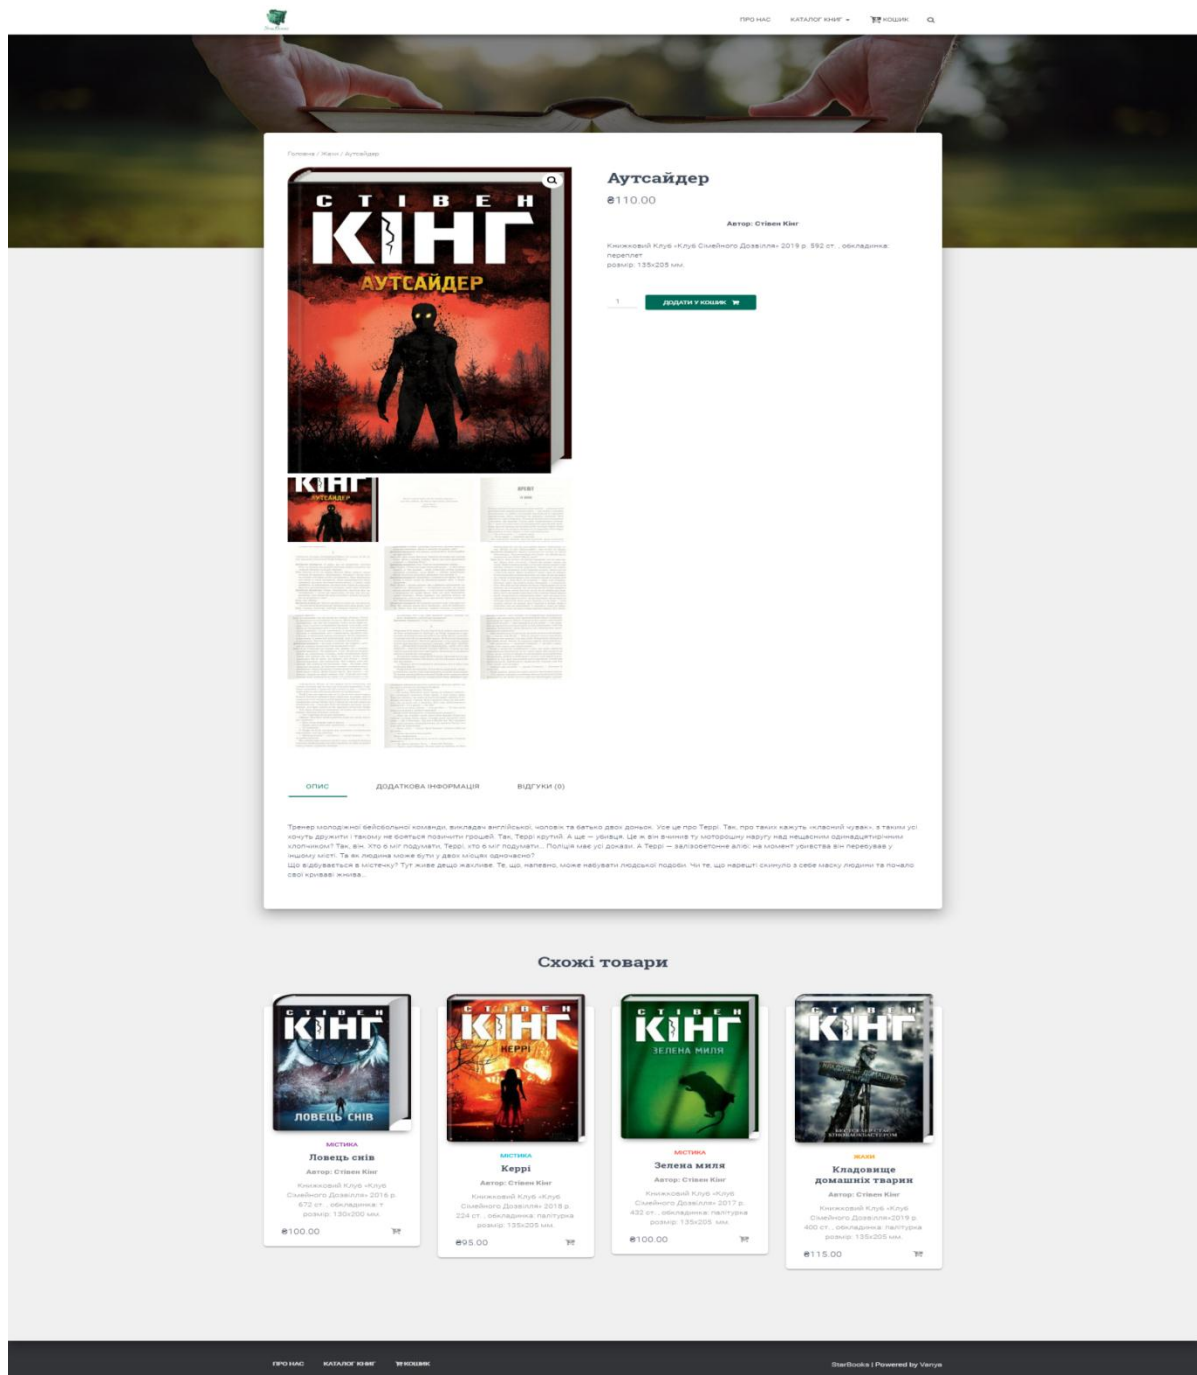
ПРО НАС КАТАЛОГ КНИГ КОШИК

Головна / Жахи / Аутсайдер

СТІВЕН КІНГ
АУТСАЙДЕР

Аутсайдер
₴110.00

Автор: Стівен Кінг

Книжковий Клуб «Клуб Сімейного Дозвілля» 2019 р. 592 ст. , обкладинка: переплет
розмір: 135x205 мм.

1 ДОДАТИ У КОШИК

ОПИС ДОДАТКОВА ІНФОРМАЦІЯ ВІДГУКИ (0)

Тренер молодіжної бейсбольної команди, викладач англійської, чоловік та батько двох доньок. Усе це про Террі. Так, про таких кажуть «класний чувак», з таким усі хочуть дружити і такому не бояться позичити грошей. Так, Террі крутий. А ще — убивця. Це ж він вчинив ту моторошну наругу над нещасним одинадцятирічним хлопчиком? Так, він. Хто ж міг подумати, Террі, хто б міг подумати... Поліція має усі докази. А Террі — залізобетонне алібі: на момент убивства він перебував у іншому місті. Та як людина може бути у двох місцях одночасно?
Що відбувається в містечку? Тут живе дещо жахливе. Те, що, напевно, може набувати людської подоби. Чи те, що нарешті скинуло з себе маску людини та почало свої криваві жнива...

Схожі товари

СТІВЕН КІНГ
ЛОВЕЦЬ СНІВ
МІСТИКА
Ловець снів
Автор: Стівен Кінг
Книжковий Клуб «Клуб Сімейного Дозвілля» 2016 р. 672 ст. , обкладинка: т розмір: 130x200 мм.
₴100.00

СТІВЕН КІНГ
КЕРРІ
МІСТИКА
Керрі
Автор: Стівен Кінг
Книжковий Клуб «Клуб Сімейного Дозвілля» 2018 р. 224 ст. , обкладинка: палітурка розмір: 135x205 мм.
₴95.00

СТІВЕН КІНГ
ЗЕЛЕНА МИЛЯ
МІСТИКА
Зелена миля
Автор: Стівен Кінг
Книжковий Клуб «Клуб Сімейного Дозвілля» 2017 р. 432 ст. , обкладинка: палітурка розмір: 135x205 мм.
₴100.00

КІНГ
ЖАХИ
Кладовище домашніх тварин
Автор: Стівен Кінг
Книжковий Клуб «Клуб Сімейного Дозвілля»2019 р. 400 ст. , обкладинка: палітурка розмір: 135x205 мм.
₴115.00

ПРО НАС КАТАЛОГ КНИГ КОШИК
StarBooks | Powered by Vanya